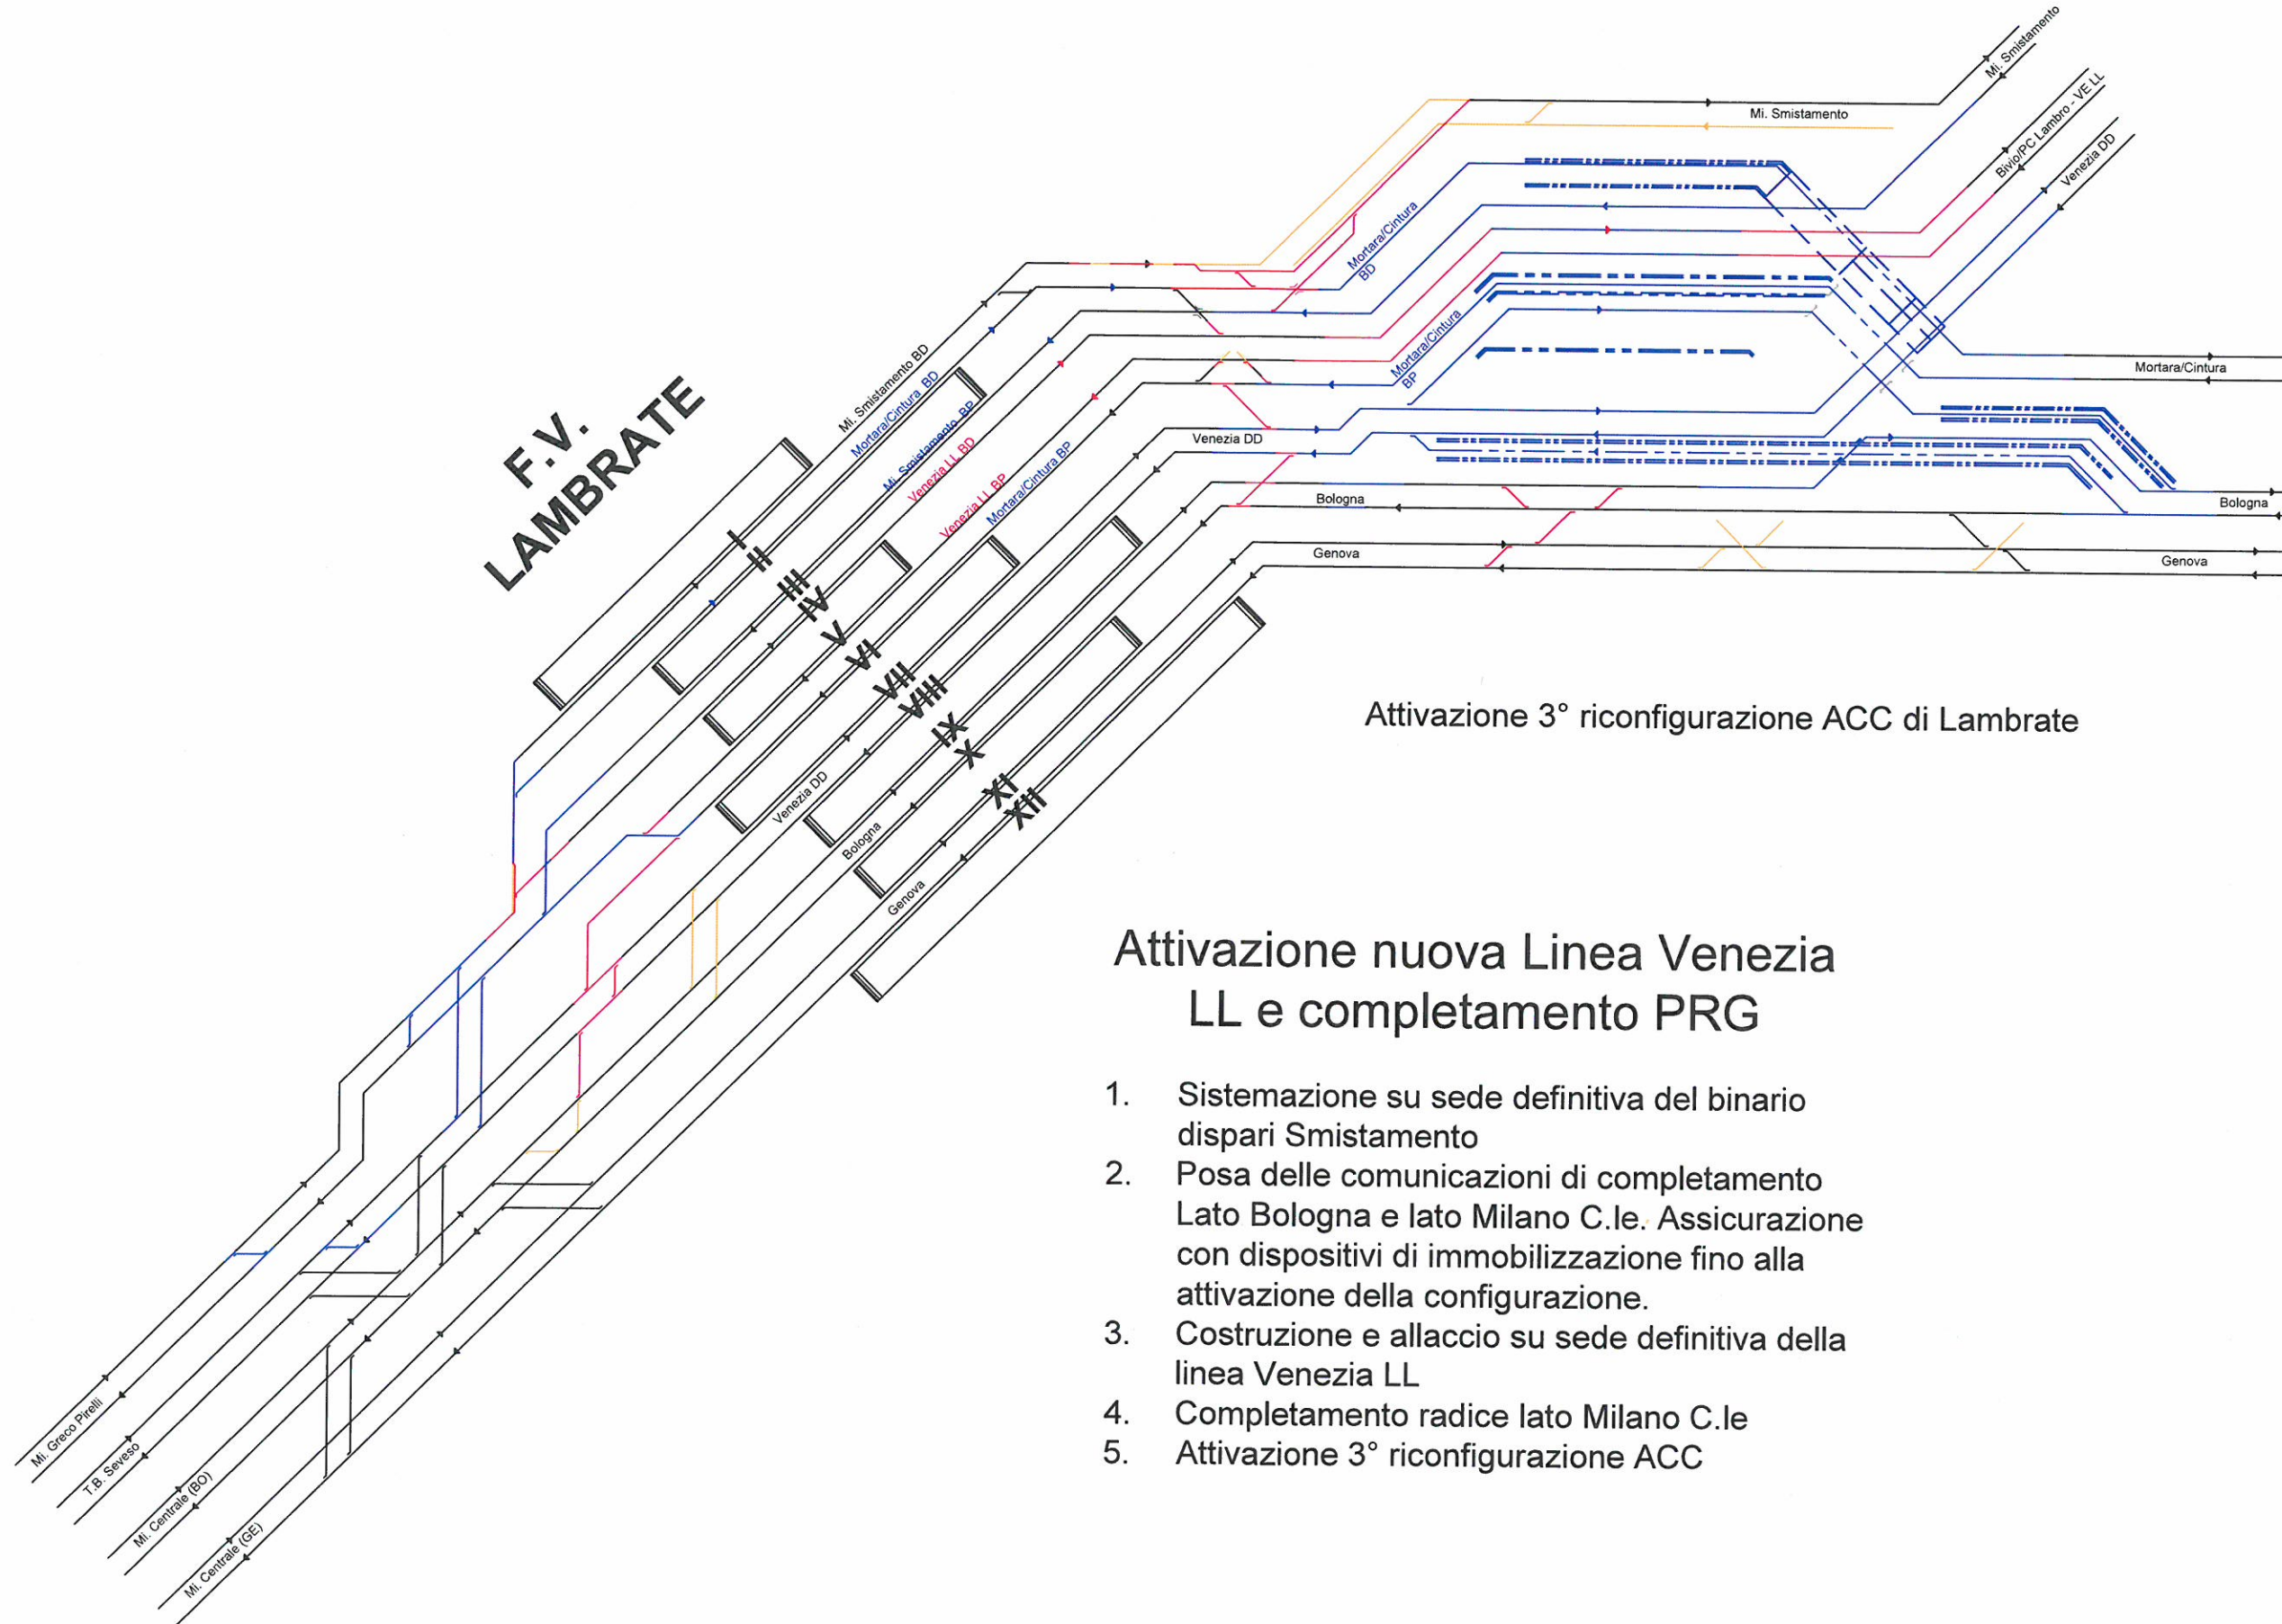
Mi. Smistamento

Mi. Smistamento

Bivio/PC Lambro - VE LL

Venezia DD

Mortara/Cintura BD

Mortara/Cintura BP

Mortara/Cintura

Bologna

Genova

Venezia DD

Bologna

Genova

F.V. LAMBRATE

Mi. Smistamento BD

Mortara/Cintura BD

Mi. Smistamento BP

Venezia LL BD

Venezia LL BP

Mortara/Cintura BP

I

II

III

IV

V

VI

VII

VIII

IX

X

XI

XII

Venezia DD

Bologna

Genova

Mi. Greco Pirelli

T.B. Seveso

Mi. Centrale (BO)

Mi. Centrale (GE)

Attivazione 3° riconfigurazione ACC di Lambrate

Attivazione nuova Linea Venezia LL e completamento PRG

1. Sistemazione su sede definitiva del binario dispari Smistamento
2. Posa delle comunicazioni di completamento Lato Bologna e lato Milano C.le. Assicurazione con dispositivi di immobilizzazione fino alla attivazione della configurazione.
3. Costruzione e allaccio su sede definitiva della linea Venezia LL
4. Completamento radice lato Milano C.le
5. Attivazione 3° riconfigurazione ACC